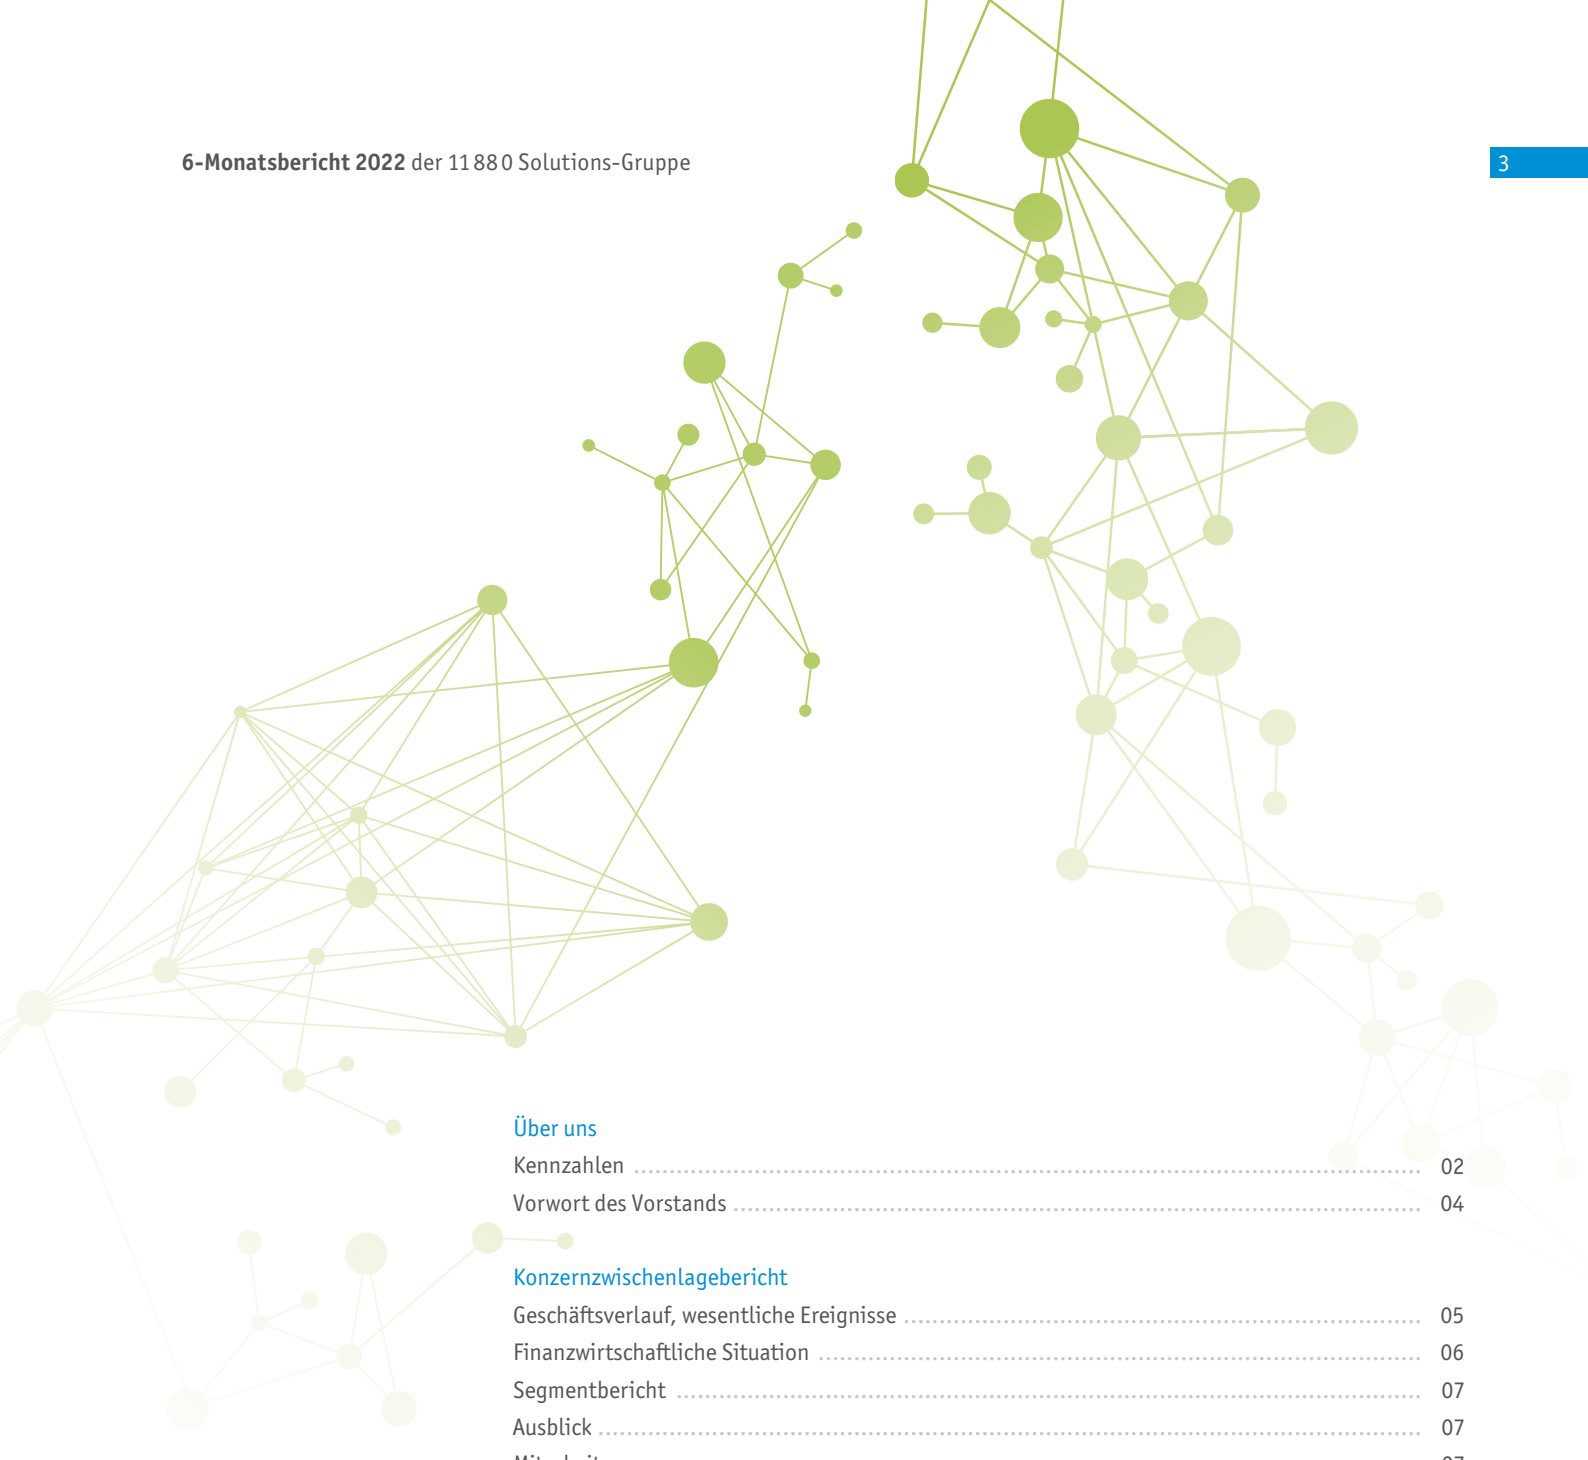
**6-Monatsbericht 2022** der 11 88 0 Solutions-Gruppe

3

Über uns

Kennzahlen ........ 02
Vorwort des Vorstands ........ 04

Konzernzwischenlagebericht

Geschäftsverlauf, wesentliche Ereignisse ........ 05
Finanzwirtschaftliche Situation ........ 06
Segmentbericht ........ 07
Ausblick ........ 07
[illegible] ........ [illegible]